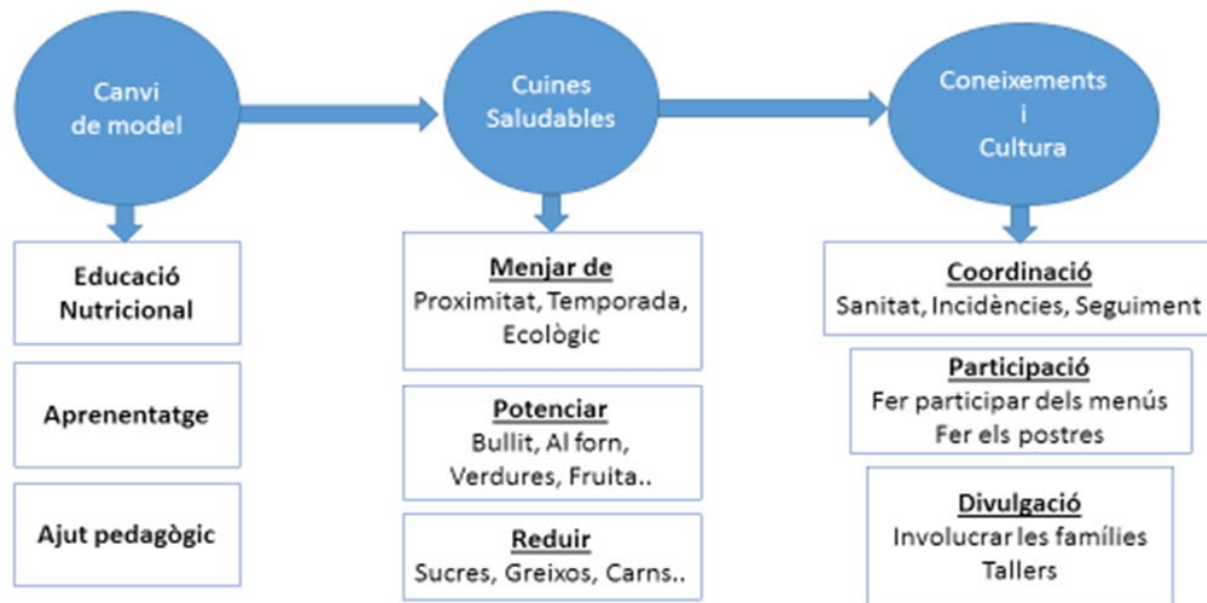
Canvi de model

Cuines Saludables

Coneixements i Cultura

Educació Nutricional

Aprenentatge

Ajut pedagògic

Menjar de
Proximitat, Temporada, Ecològic

Potenciar
Bullit, Al forn, Verdures, Fruita..

Reduir
Sucres, Greixos, Carns..

Coordinació
Sanitat, Incidències, Seguiment

Participació
Fer participar dels menús
Fer els postres

Divulgació
Involucrar les famílies
Tallers